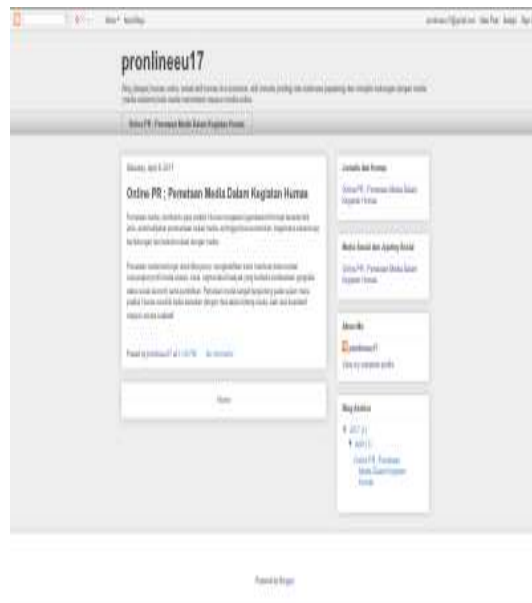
pronlineeu17

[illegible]

Online PR : Pemetaan Media Dalam Kegiatan Humas

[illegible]

Online PR : Pemetaan Media Dalam Kegiatan Humas

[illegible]

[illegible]

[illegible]

Home

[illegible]

Online PR : Pemetaan Media Dalam Kegiatan Humas

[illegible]

Online PR : Pemetaan Media Dalam Kegiatan Humas

About Me

pronlineeu17

View my complete profile

Blog Archive

▼ 2017 (1)

▼ April (1)

Online PR : Pemetaan Media Dalam Kegiatan Humas

Powered by Blogger.